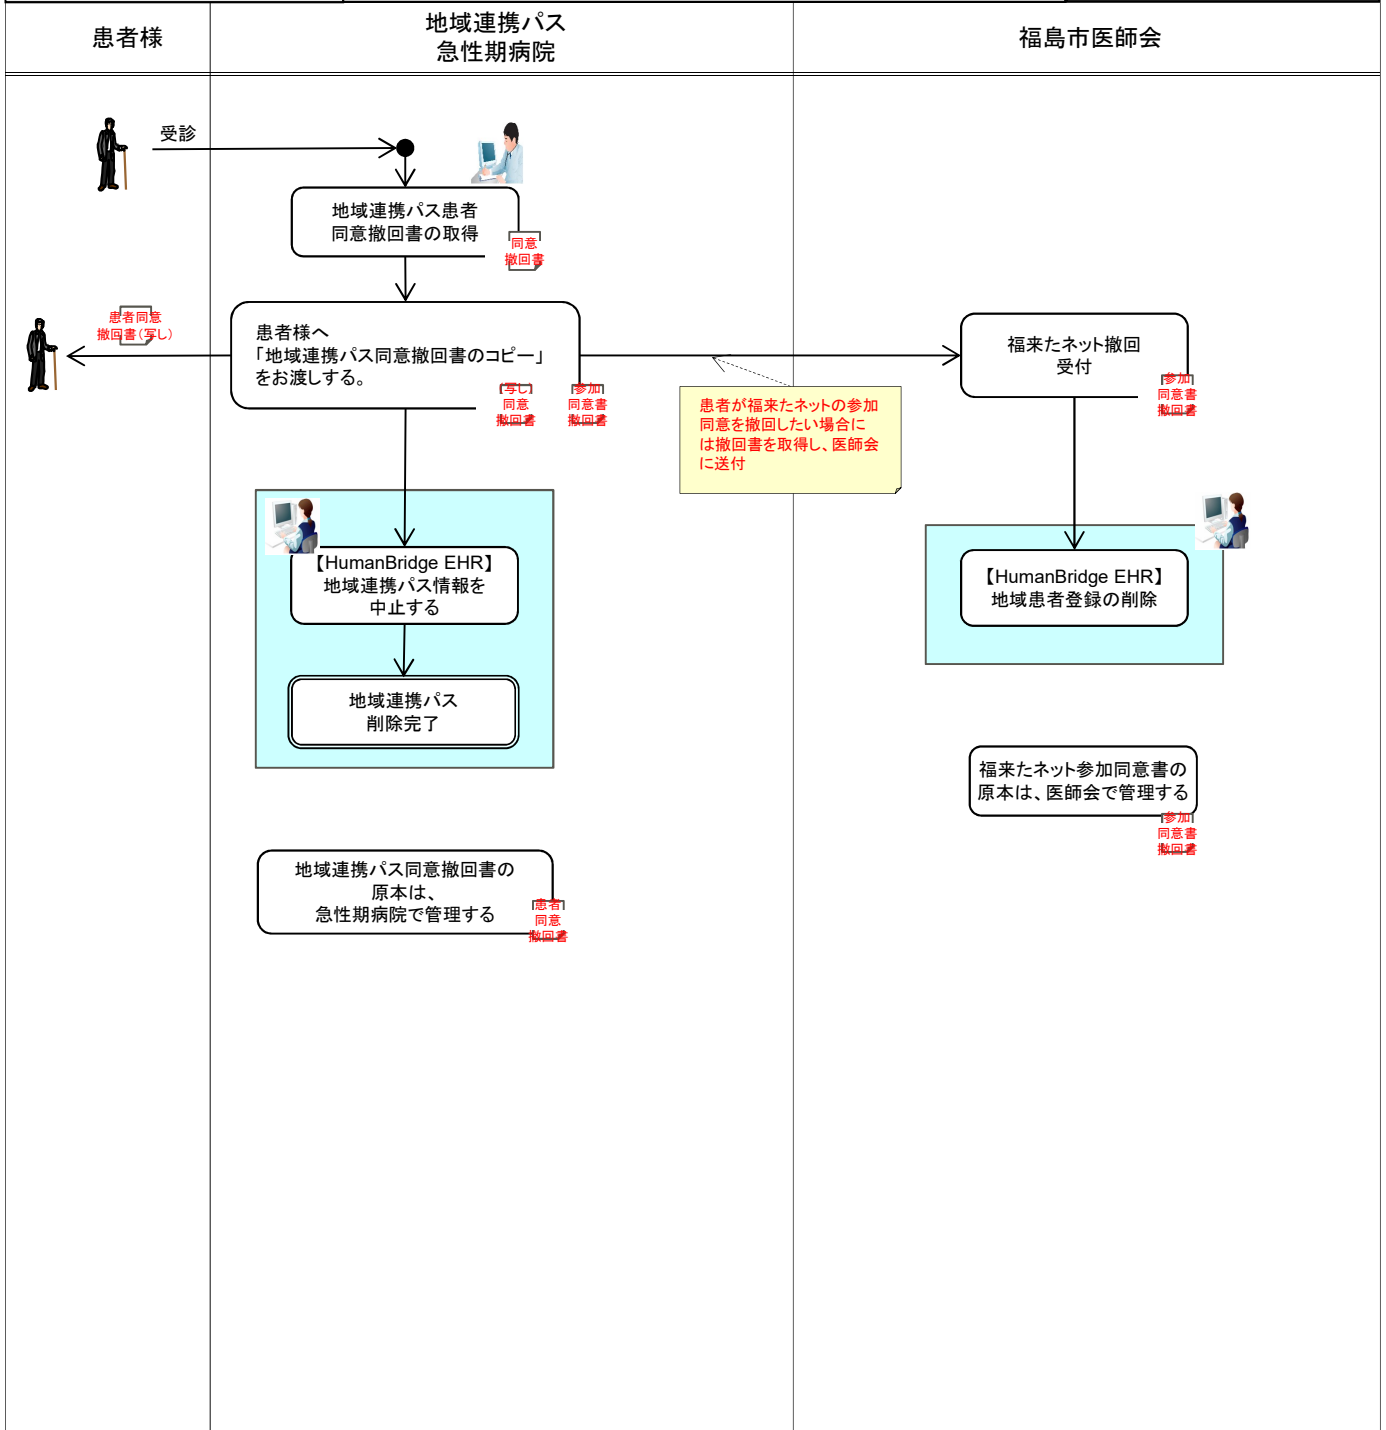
| 患者様 | 地域連携パス 急性期病院 | 福島市医師会 |
|---|---|---|

受診

地域連携パス患者
同意撤回書の取得

同意
撤回書

患者同意
撤回書(写し)

患者様へ
「地域連携パス同意撤回書のコピー」
をお渡しする。

写し
同意
撤回書

参加
同意書
撤回書

患者が福来たネットの参加同意を撤回したい場合には撤回書を取得し、医師会に送付

福来たネット撤回
受付

参加
同意書
撤回書

【HumanBridge EHR】
地域連携パス情報を
中止する

地域連携パス
削除完了

【HumanBridge EHR】
地域患者登録の削除

福来たネット参加同意書の
原本は、医師会で管理する

参加
同意書
撤回書

地域連携パス同意撤回書の
原本は、
急性期病院で管理する

患者
同意
撤回書